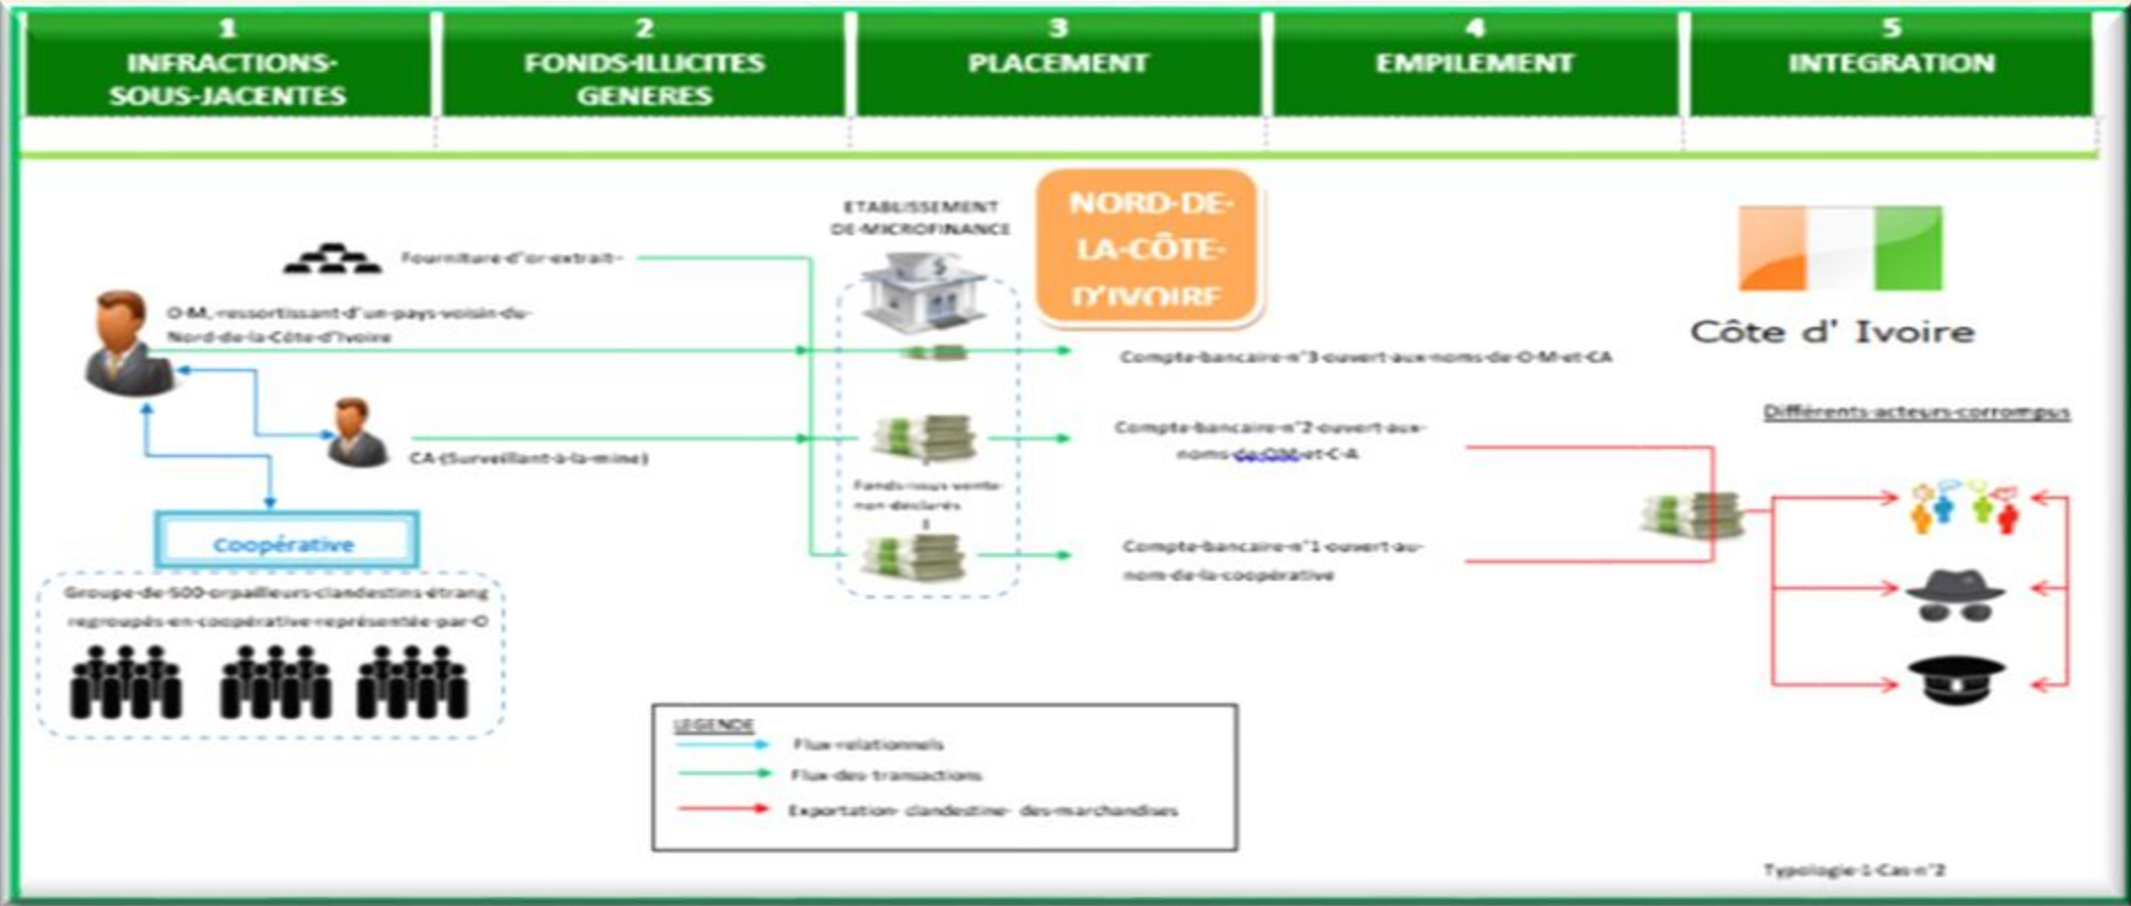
1
INFRACTIONS-SOUS-JACENTES

2
FONDS-ILLICITES GENERES

3
PLACEMENT

4
EMPILEMENT

5
INTEGRATION

ETABLISSEMENT DE-MICROFINANCE

NORD-DE-LA-CÔTE-D'IVOIRE

Côte d' Ivoire

Fourniture-d'or-extrait-

O-M, ressortissant-d'un-pays-voisin-du-Nord-de-la-Côte-d'Ivoire

Compte-bancaire-n°3-ouvert-aux-noms-de-O-M-et-CA

Différents-acteurs-corrompus

CA-(Surveillant-à-la-mine)

Compte-bancaire-n°2-ouvert-aux-noms-de-OM-et-C-A

Fonds-issus-vente-non-declarés

Coopérative

Compte-bancaire-n°1-ouvert-au-nom-de-la-coopérative

Groupe-de-500-orpailleurs-clandestins-étrang regroupés-en-coopérative-représentée-par-O

LEGENDE
Flux-relationnels
Flux-des-transactions
Exportation- clandestine- des-marchandises

Typologie-1-Cas-n°2